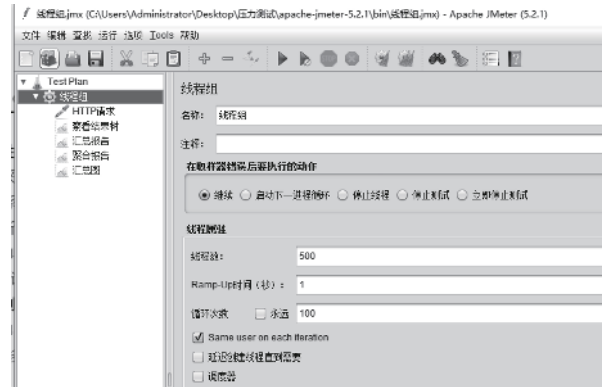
线程组.jmx (C:\Users\Administrator\Desktop\压力测试\apache-jmeter-5.2.1\bin\线程组.jmx) - Apache JMeter (5.2.1)

文件 编辑 查找 运行 选项 Tools 帮助

Test Plan
线程组
HTTP请求
察看结果树
汇总报告
聚合报告
汇总图

线程组

名称: 线程组

注释:

在取样器错误后要执行的动作

继续 启动下一进程循环 停止线程 停止测试 立即停止测试

线程属性

线程数: 500

Ramp-Up时间 (秒): 1

循环次数 永远 100

Same user on each iteration

延迟创建线程直到需要

调度器